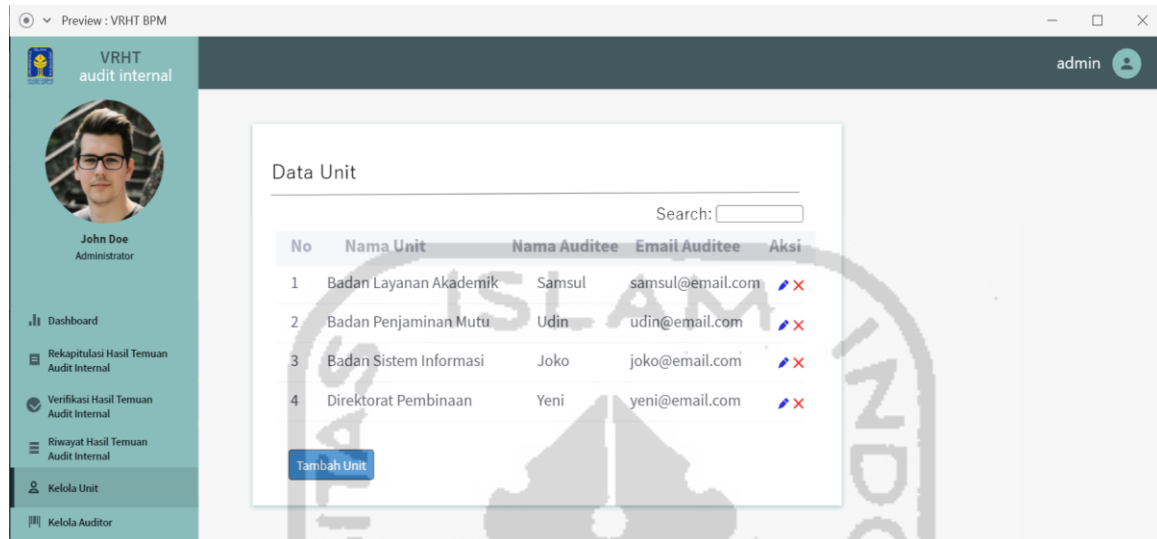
Preview : VRHT BPM

VRHT
audit internal

admin

John Doe
Administrator

Dashboard
Rekapitulasi Hasil Temuan Audit Internal
Verifikasi Hasil Temuan Audit Internal
Riwayat Hasil Temuan Audit Internal
Kelola Unit
Kelola Auditor

Data Unit

Search:

| No | Nama Unit | Nama Auditee | Email Auditee | Aksi |
|---|---|---|---|---|
| 1 | Badan Layanan Akademik | Samsul | samsul@email.com | |
| 2 | Badan Penjaminan Mutu | Udin | udin@email.com | |
| 3 | Badan Sistem Informasi | Joko | joko@email.com | |
| 4 | Direktorat Pembinaan | Yeni | yeni@email.com | |

Tambah Unit

ISLAM